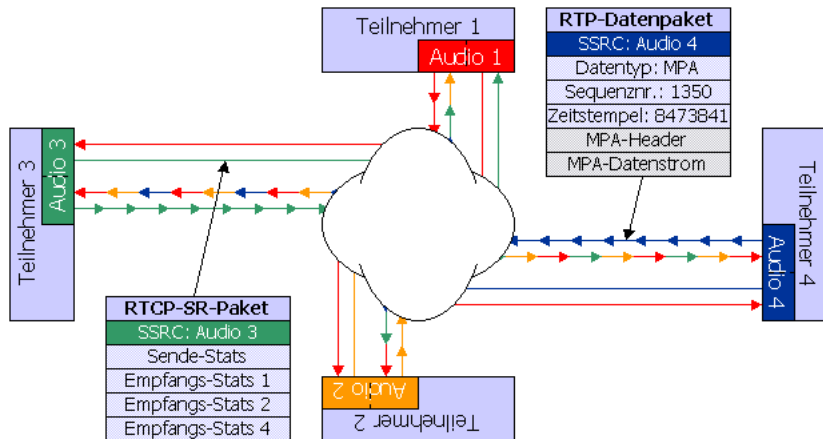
Teilnehmer 1

Audio 1

RTP-Datenpaket

| RTP-Datenpaket |
|---|
| SSRC: Audio 4 |
| Datentyp: MPA |
| Sequenznr.: 1350 |
| Zeitstempel: 8473841 |
| MPA-Header |
| MPA-Datenstrom |

Teilnehmer 3

Audio 3

Teilnehmer 4

Audio 4

| RTCP-SR-Paket |
|---|
| SSRC: Audio 3 |
| Sende-Stats |
| Empfangs-Stats 1 |
| Empfangs-Stats 2 |
| Empfangs-Stats 4 |

Audio 2

Teilnehmer 2